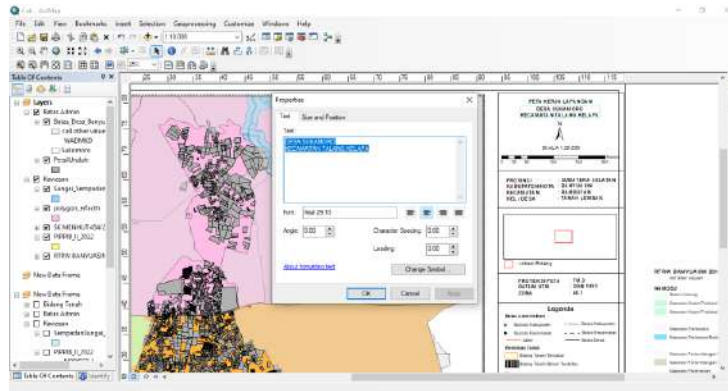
File Edit View Bookmarks Insert Selection Geoprocessing Customize Windows Help

1:10,000

Table Of Contents

Layers
Batas Admin
Desa_Desa_Banyu
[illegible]
WADMKD
Lainnya
PostUnduh
Rencana
Sungai_lampiran
polygon_refresh
SEMENKUTAI
PRRRB_I_2022
RTRW BANYUASIN
New Data Frame
New Data Frame
Bidang Tanah
Batas Admin
Rencana
Sempadan Sungai_
PRRRB_I_2022

Table Of Contents

Properties

Text | Size and Position

Text:
DESA SUKAMORO
KECAMATAN TALANG KELAPA

Font: Arial 29.93
Angle: 0.00
Character Spacing: 0.00
Leading: 0.00
About formatting text
Change Symbol...
OK Cancel Apply

PETA KERJA LAPANGAN
DESA SUKAMORO
KECAMATAN TALANG KELAPA

SKALA 1:20.000

PROVINSI : SUMATERA SELATAN
KABUPATEN : BANYUASIN
KECAMATAN : TALANG KELAPA
KEL./DESA : SUKAMORO

Lokasi Bidang

Legenda

RTRW BANYUASIN